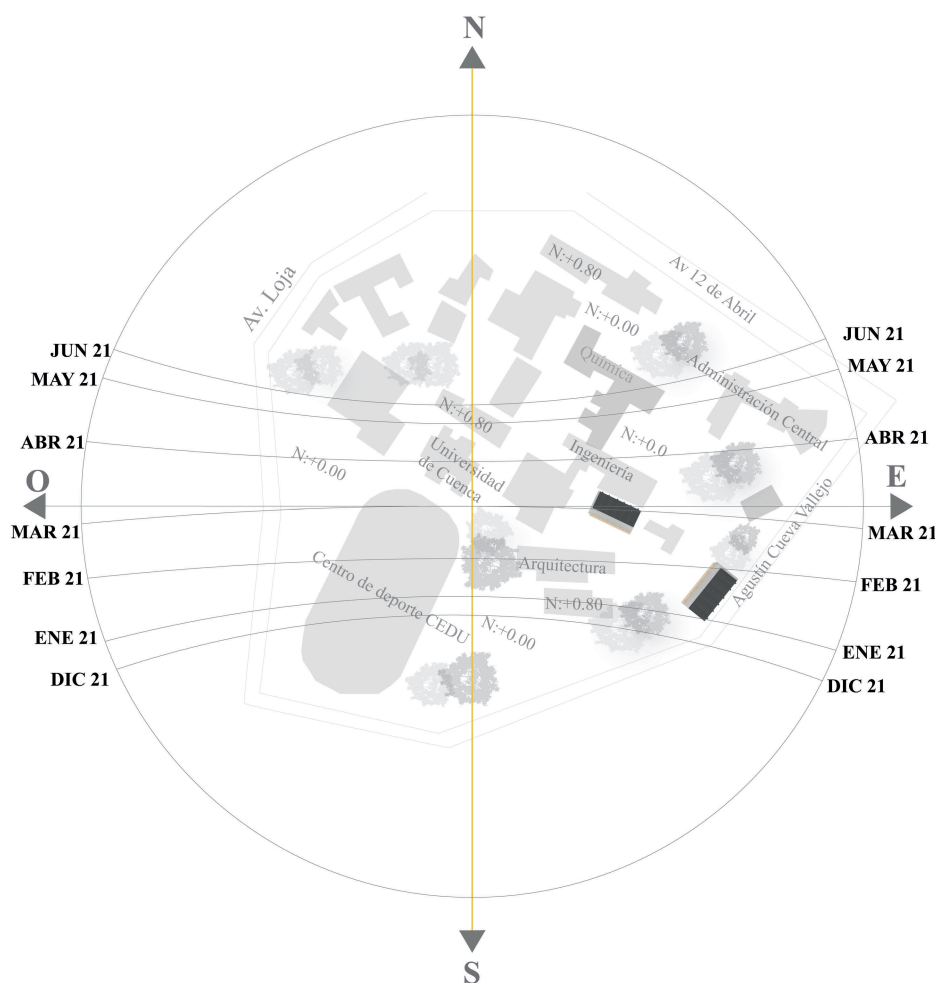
N

Av. Loja

N:+0.80

Av 12 de Abril

N:+0.00

Química

Administración Central

N:+0.80

N:+0.0

Universidad de Cuenca

Ingeniería

N:+0.00

JUN 21
MAY 21
ABR 21
O
MAR 21
FEB 21
ENE 21
DIC 21

JUN 21
MAY 21
ABR 21
E
MAR 21
FEB 21
ENE 21
DIC 21

Arquitectura

Agustín Cueva Vallejo

Centro de deporte CEDU

N:+0.80

N:+0.00

S